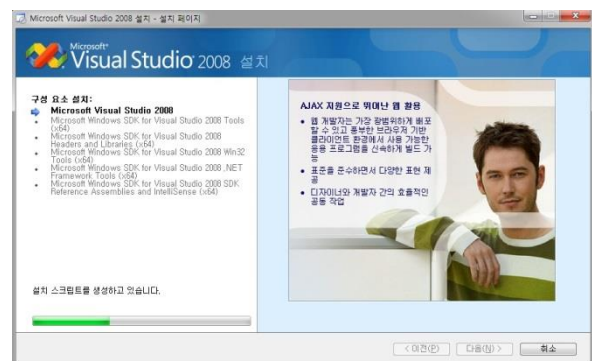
Microsoft Visual Studio 2008 설치 - 설치 페이지

Microsoft® Visual Studio 2008 설치

구성 요소 설치:

Microsoft Visual Studio 2008

Microsoft Windows SDK for Visual Studio 2008 Tools (x64)

Microsoft Windows SDK for Visual Studio 2008 Headers and Libraries (x64)

Microsoft Windows SDK for Visual Studio 2008 Win32 Tools (x64)

Microsoft Windows SDK for Visual Studio 2008 .NET Framework Tools (x64)

Microsoft Windows SDK for Visual Studio 2008 SDK Reference Assemblies and IntelliSense (x64)

AJAX 지원으로 뛰어난 웹 환경

• 웹 개발자는 가장 광범위하게 배포할 수 있고 풍부한 브라우저 기반 클라이언트 환경에서 사용 가능한 응용 프로그램을 신속하게 빌드 가능

• 표준을 준수하면서 다양한 표현 제공

• 디자이너와 개발자 간의 효율적인 공동 작업

설치 스크립트를 생성하고 있습니다.

< 이전(P) 다음(N) > 취소